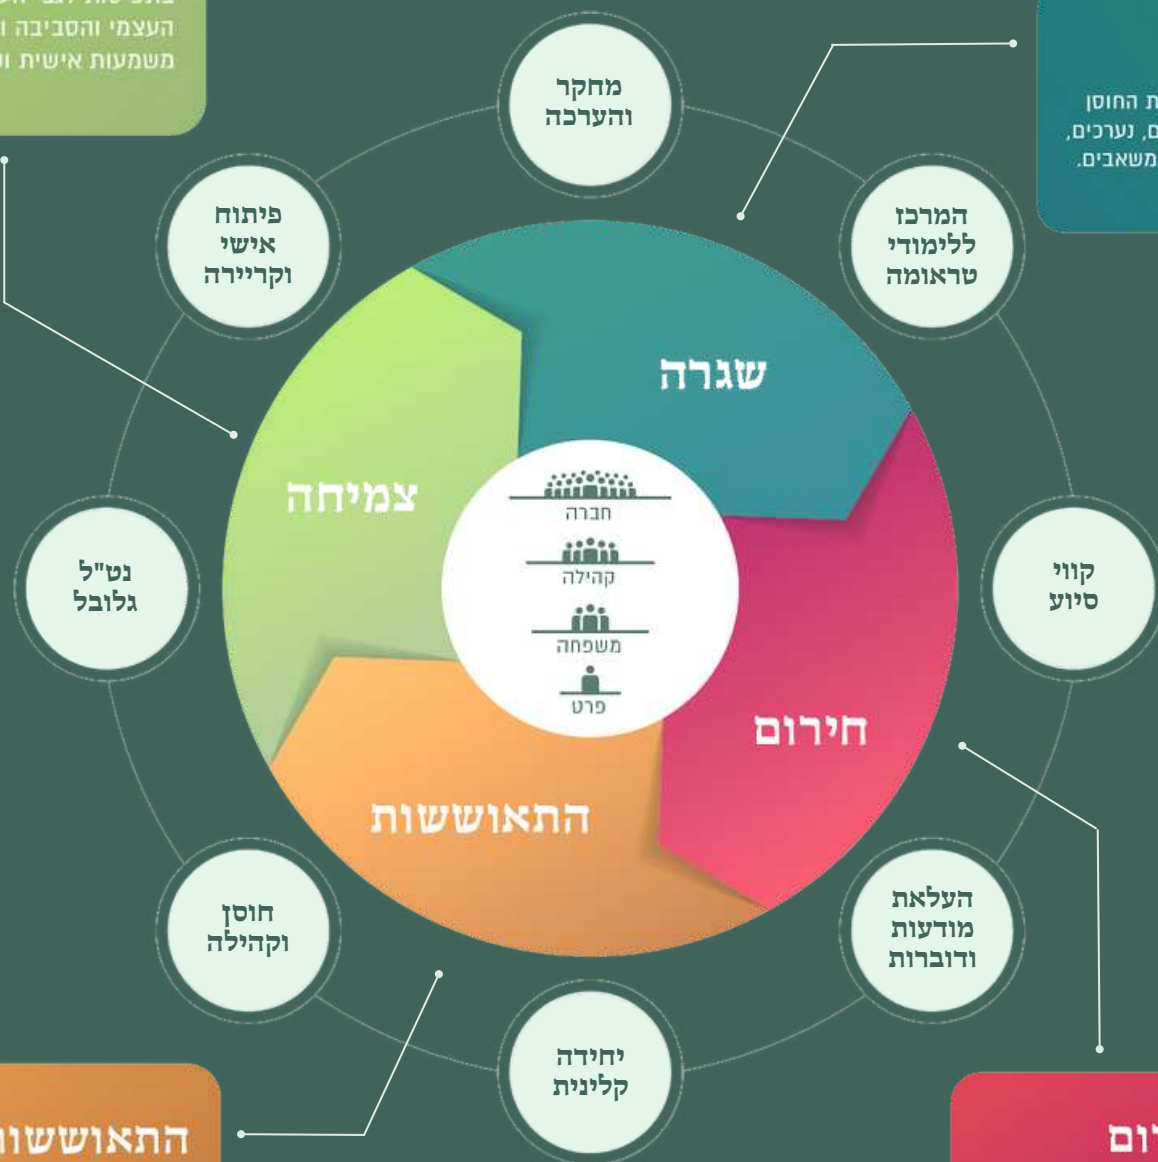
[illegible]
העצמי והסביבה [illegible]
משמעות אישית ו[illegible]

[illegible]ת החוסן
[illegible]ם, נערכים,
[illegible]משאבים.

מחקר והערכה

המרכז ללימודי טראומה

פיתוח אישי וקריירה

שגרה

צמיחה

חברה

קהילה

משפחה

פרט

נט"ל גלובל

קווי סיוע

חירום

התאוששות

חוסן וקהילה

העלאת מודעות ודוברות

יחידה קלינית

התאוששו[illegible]

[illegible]ום